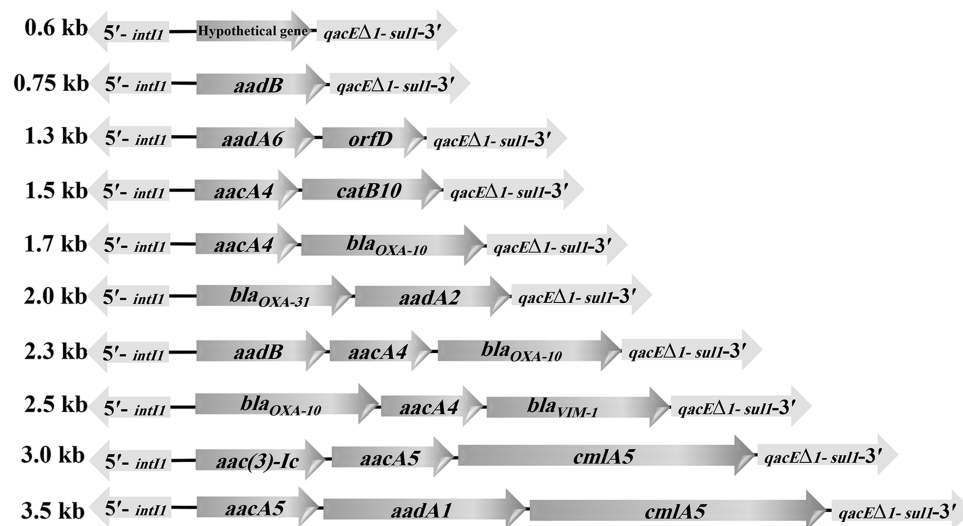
0.6 kb 5′- intI1 Hypothetical gene qacE$\Delta$1- sul1-3′

0.75 kb 5′- intI1 aadB qacE$\Delta$1- sul1-3′

1.3 kb 5′- intI1 aadA6 orfD qacE$\Delta$1- sul1-3′

1.5 kb 5′- intI1 aacA4 catB10 qacE$\Delta$1- sul1-3′

1.7 kb 5′- intI1 aacA4 $bla_{OXA-10}$ qacE$\Delta$1- sul1-3′

2.0 kb 5′- intI1 $bla_{OXA-31}$ aadA2 qacE$\Delta$1- sul1-3′

2.3 kb 5′- intI1 aadB aacA4 $bla_{OXA-10}$ qacE$\Delta$1- sul1-3′

2.5 kb 5′- intI1 $bla_{OXA-10}$ aacA4 $bla_{VIM-1}$ qacE$\Delta$1- sul1-3′

3.0 kb 5′- intI1 aac(3)-Ic aacA5 cmlA5 qacE$\Delta$1- sul1-3′

3.5 kb 5′- intI1 aacA5 aadA1 cmlA5 qacE$\Delta$1- sul1-3′